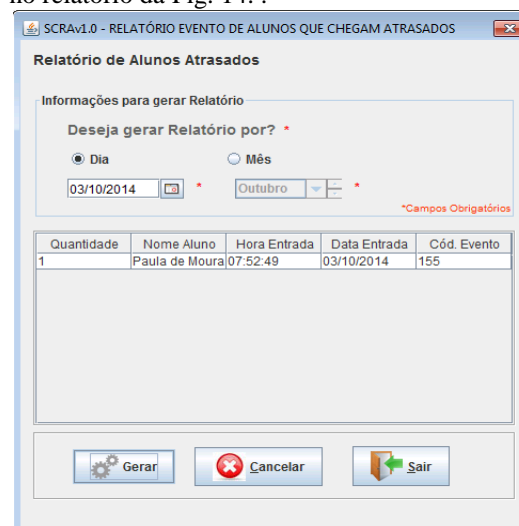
no relatório da Fig. 14. .

SCRAv1.0 - RELATÓRIO EVENTO DE ALUNOS QUE CHEGAM ATRASADOS

Relatório de Alunos Atrasados

Informações para gerar Relatório

Deseja gerar Relatório por? *

Dia

Mês

03/10/2014 *

Outubro *

*Campos Obrigatórios

| Quantidade | Nome Aluno | Hora Entrada | Data Entrada | Cód. Evento |
|---|---|---|---|---|
| 1 | Paula de Moura | 07:52:49 | 03/10/2014 | 155 |

Gerar

Cancelar

Sair